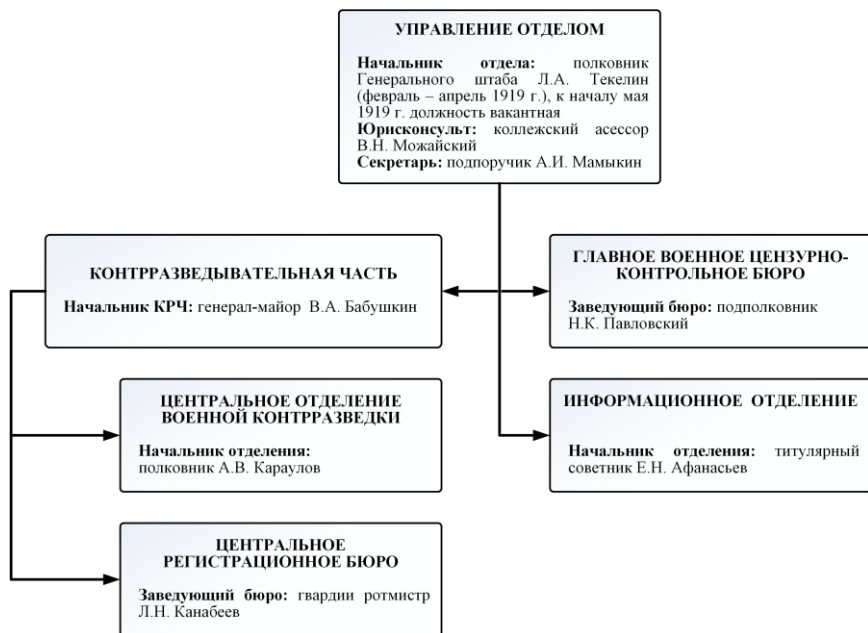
УПРАВЛЕНИЕ ОТДЕЛОМ

**Начальник отдела:** полковник Генерального штаба Л.А. Текелин (февраль – апрель 1919 г.), к началу мая 1919 г. должность вакантная
**Юрисконсульт:** коллежский асессор В.Н. Можайский
**Секретарь:** подпоручик А.И. Мамыкин

КОНТРРАЗВЕДЫВАТЕЛЬНАЯ ЧАСТЬ

**Начальник КРЧ:** генерал-майор В.А. Бабушкин

ГЛАВНОЕ ВОЕННОЕ ЦЕНЗУРНО-КОНТРОЛЬНОЕ БЮРО

**Заведующий бюро:** подполковник Н.К. Павловский

ЦЕНТРАЛЬНОЕ ОТДЕЛЕНИЕ ВОЕННОЙ КОНТРРАЗВЕДКИ

**Начальник отделения:** полковник А.В. Караулов

ИНФОРМАЦИОННОЕ ОТДЕЛЕНИЕ

**Начальник отделения:** титулярный советник Е.Н. Афанасьев

ЦЕНТРАЛЬНОЕ РЕГИСТРАЦИОННОЕ БЮРО

**Заведующий бюро:** гвардии ротмистр Л.Н. Канабеев